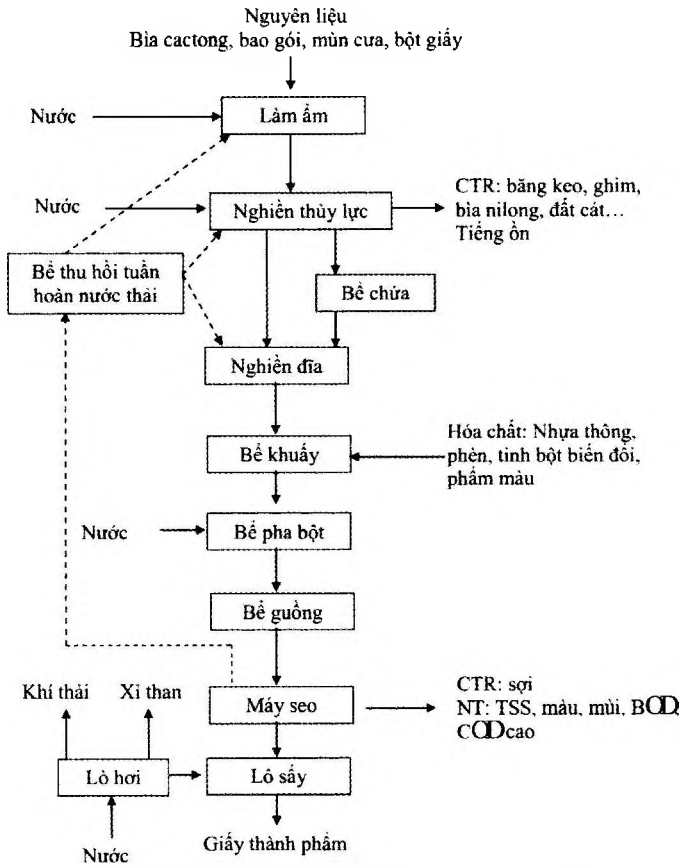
Nguyên liệu
Bìa cactong, bao gói, mùn cưa, bột giấy

Nước

Làm ẩm

Nước

Nghiền thủy lực

CTR: băng keo, ghim, bìa nilong, đất cát…
Tiếng ồn

Bể thu hồi tuần hoàn nước thải

Bể chứa

Nghiền đĩa

Bể khuấy

Hóa chất: Nhựa thông, phèn, tinh bột biến đổi, phẩm màu

Nước

Bể pha bột

Bể guồng

Khí thải

Xỉ than

Máy seo

CTR: sợi
NT: TSS, màu, mùi, BOD, COD cao

Lò hơi

Lò sấy

Giấy thành phẩm

Nước